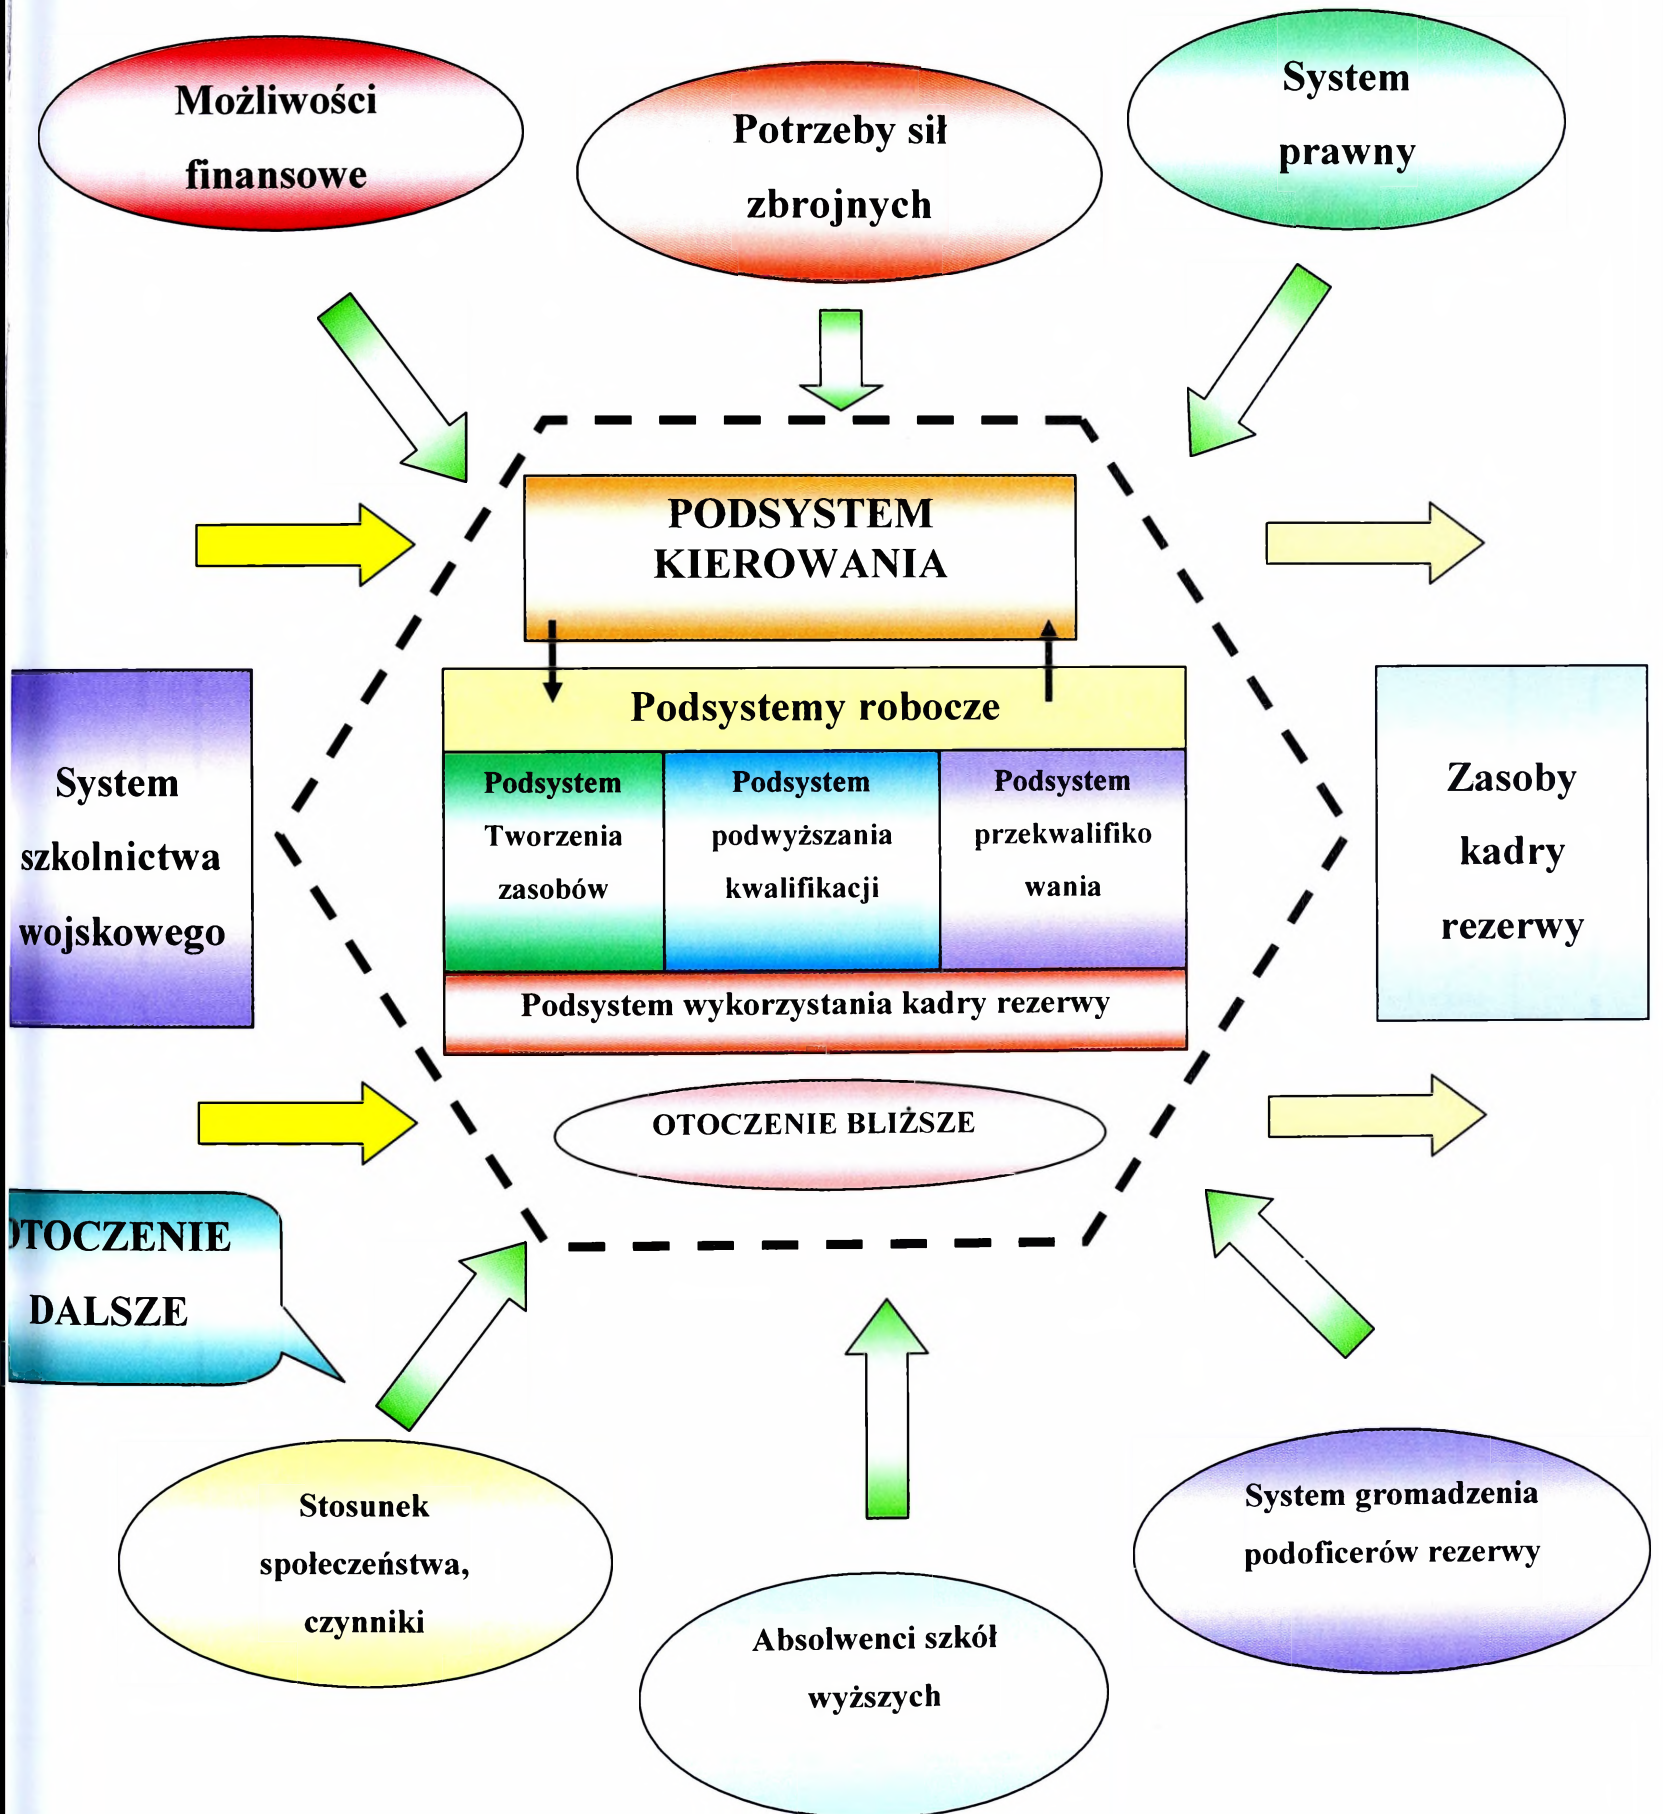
Możliwości finansowe

Potrzeby sił zbrojnych

System prawny

PODSYSTEM KIEROWANIA

Podsystemy robocze

| Podsystem Tworzenia zasobów | Podsystem podwyższania kwalifikacji | Podsystem przekwalifikowania |
|---|---|---|

Podsystem wykorzystania kadry rezerwy

System szkolnictwa wojskowego

Zasoby kadry rezerwy

OTOCZENIE BLIŻSZE

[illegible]TOCZENIE DALSZE

Stosunek społeczeństwa, czynniki

Absolwenci szkół wyższych

System gromadzenia podoficerów rezerwy